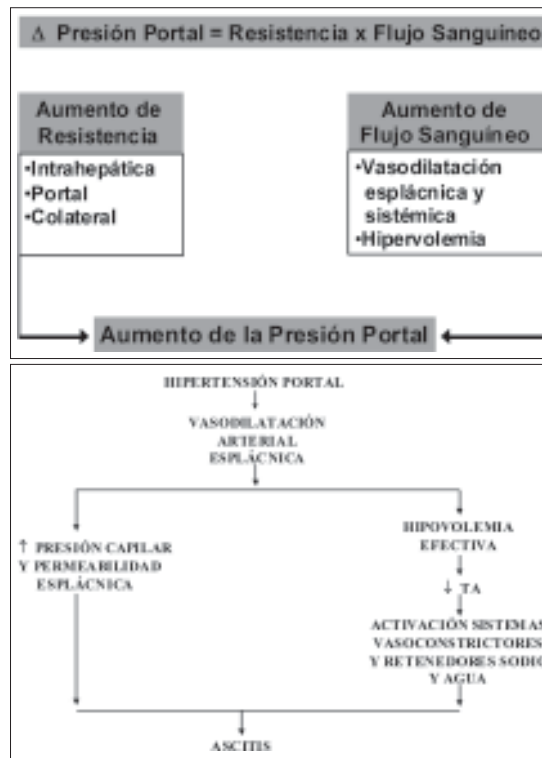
Δ Presión Portal = Resistencia x Flujo Sanguineo

Aumento de Resistencia
•Intrahepática
•Portal
•Colateral

Aumento de Flujo Sanguineo
•Vasodilatación esplácnica y sistémica
•Hipervolemia

Aumento de la Presión Portal

HIPERTENSIÓN PORTAL
↓
VASODILATACIÓN ARTERIAL ESPLÁCNICA

↑ PRESIÓN CAPILAR Y PERMEABILIDAD ESPLÁCNICA

HIPOVOLEMIA EFECTIVA
↓
↓ TA
↓
ACTIVACIÓN SISTEMAS VASOCONSTRICTORES Y RETENEDORES SODIO Y AGUA

ASCITIS